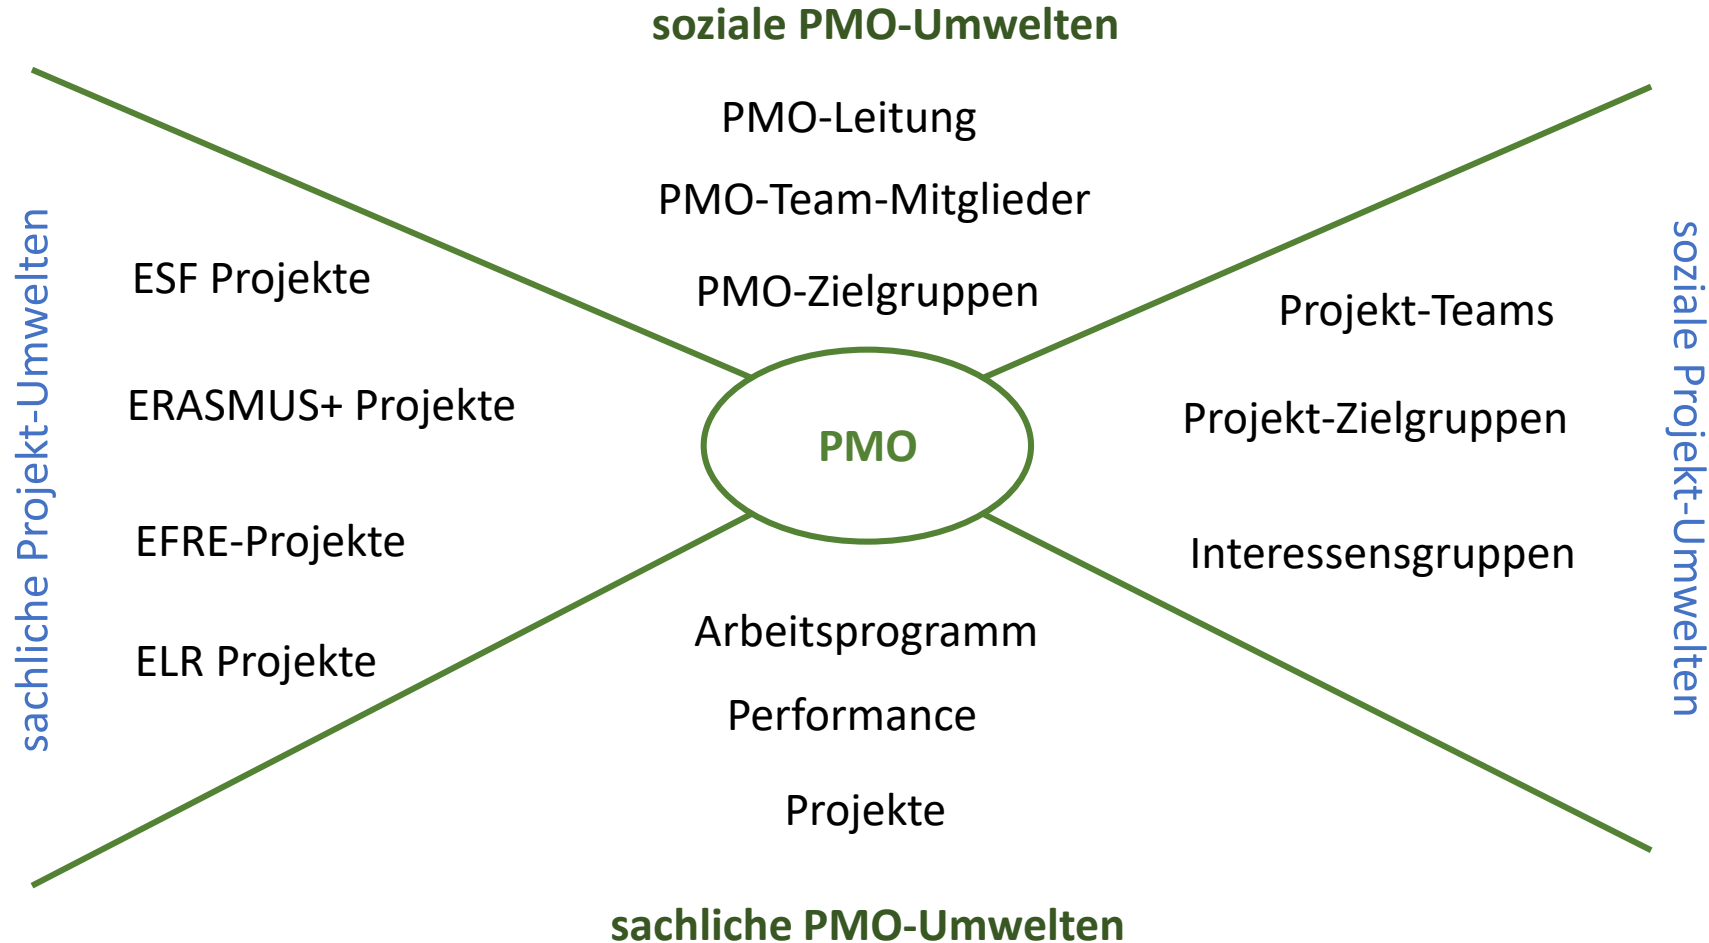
soziale PMO-Umwelten

PMO-Leitung

PMO-Team-Mitglieder

PMO-Zielgruppen

sachliche Projekt-Umwelten

ESF Projekte

ERASMUS+ Projekte

EFRE-Projekte

ELR Projekte

PMO

Projekt-Teams

Projekt-Zielgruppen

Interessensgruppen

soziale Projekt-Umwelten

Arbeitsprogramm

Performance

Projekte

sachliche PMO-Umwelten